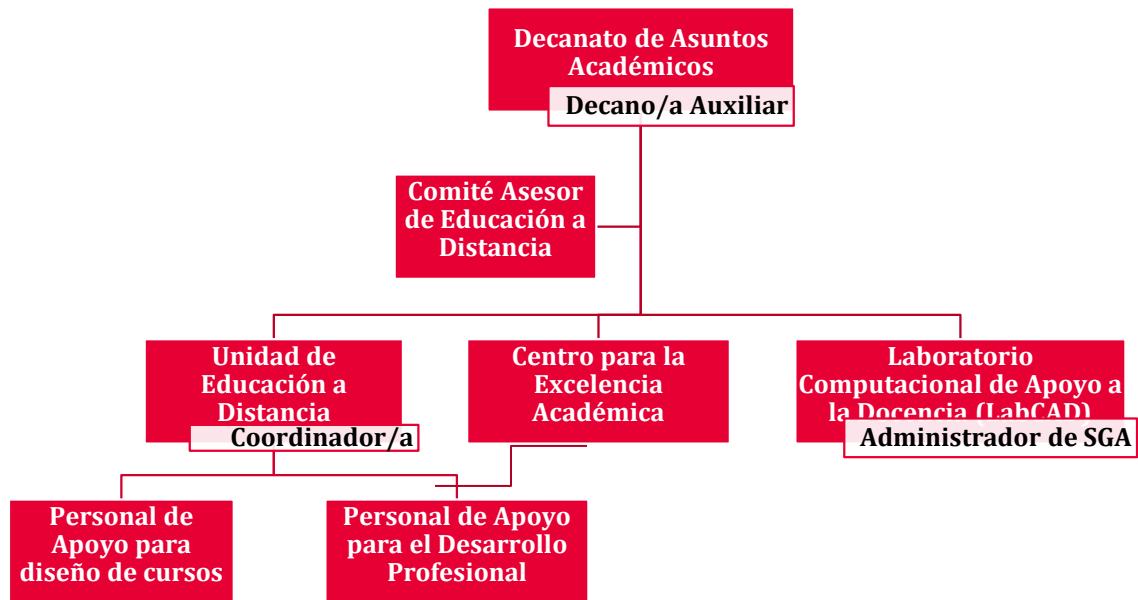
Decanato de Asuntos Académicos

Decano/a Auxiliar

Comité Asesor de Educación a Distancia

Unidad de Educación a Distancia

Coordinador/a

Centro para la Excelencia Académica

Laboratorio Computacional de Apoyo a la Docencia (LabCAD)

Administrador de SGA

Personal de Apoyo para diseño de cursos

Personal de Apoyo para el Desarrollo Profesional